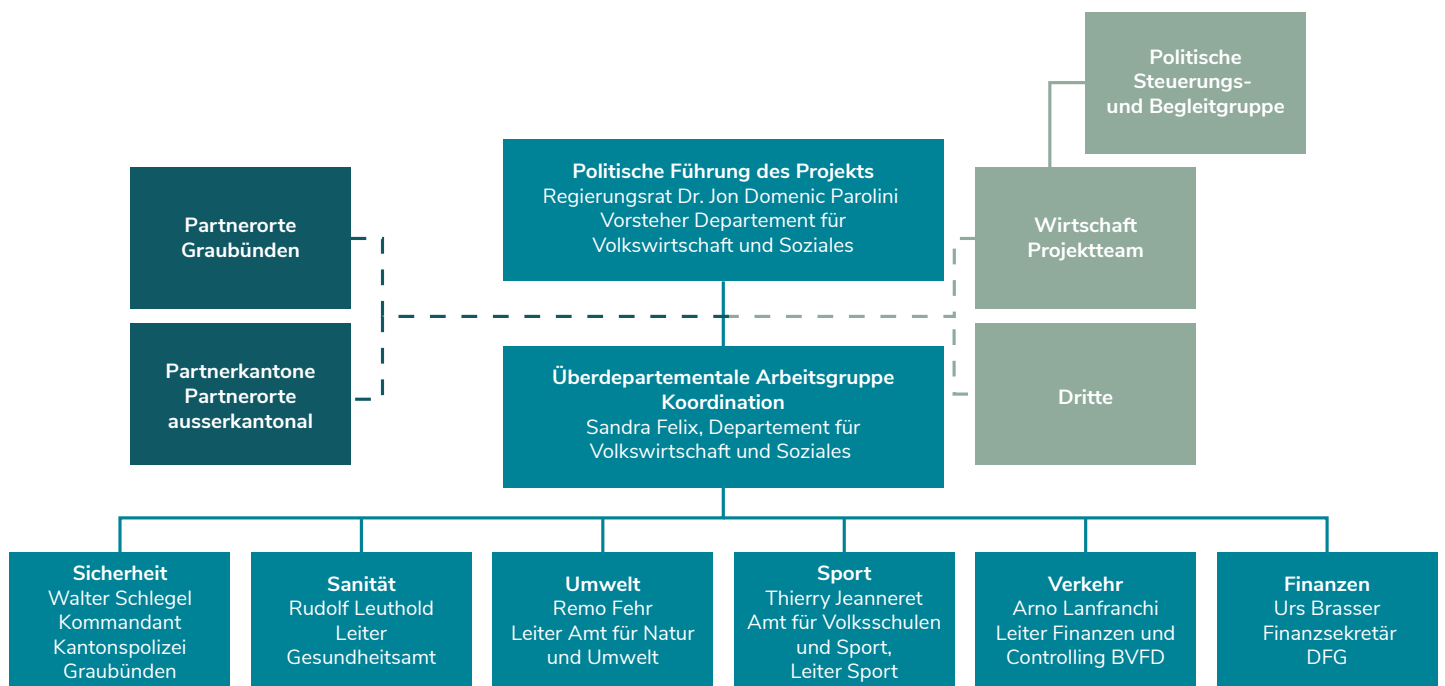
Politische Steuerungs- und Begleitgruppe

Politische Führung des Projekts
Regierungsrat Dr. Jon Domenic Parolini
Vorsteher Departement für Volkswirtschaft und Soziales

Partnerorte Graubünden

Wirtschaft Projektteam

Partnerkantone Partnerorte ausserkantonal

Überdepartementale Arbeitsgruppe Koordination
Sandra Felix, Departement für Volkswirtschaft und Soziales

Dritte

Sicherheit
Walter Schlegel
Kommandant Kantonspolizei Graubünden

Sanität
Rudolf Leuthold
Leiter Gesundheitsamt

Umwelt
Remo Fehr
Leiter Amt für Natur und Umwelt

Sport
Thierry Jeanneret
Amt für Volksschulen und Sport,
Leiter Sport

Verkehr
Arno Lanfranchi
Leiter Finanzen und Controlling BVFD

Finanzen
Urs Brasser
Finanzsekretär DFG